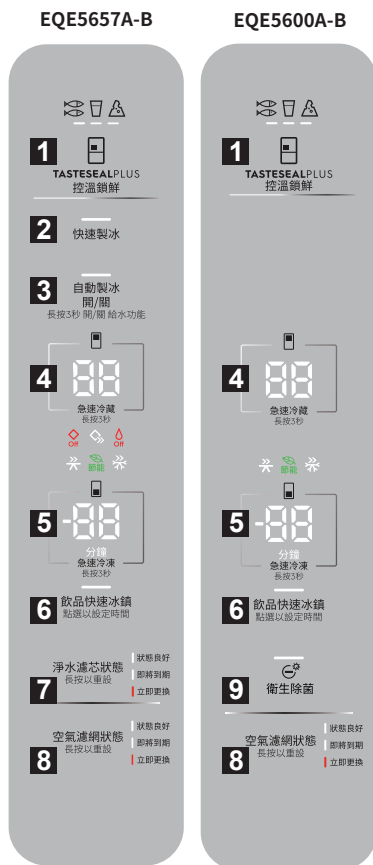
EQE5657A-B

1
TASTESEALPLUS
控溫鎖鮮

2
快速製冰

3
自動製冰
開/關
長按3秒 開/關 給水功能

4
88
急速冷藏
長按3秒

Off Off

節能

5
-88
分鐘
急速冷凍
長按3秒

6
飲品快速冰鎮
點選以設定時間

7
淨水濾芯狀態
長按以重設
狀態良好
即將到期
立即更換

8
空氣濾網狀態
長按以重設
狀態良好
即將到期
立即更換

EQE5600A-B

1
TASTESEALPLUS
控溫鎖鮮

4
88
急速冷藏
長按3秒

節能

5
-88
分鐘
急速冷凍
長按3秒

6
飲品快速冰鎮
點選以設定時間

9
衛生除菌

8
空氣濾網狀態
長按以重設
狀態良好
即將到期
立即更換